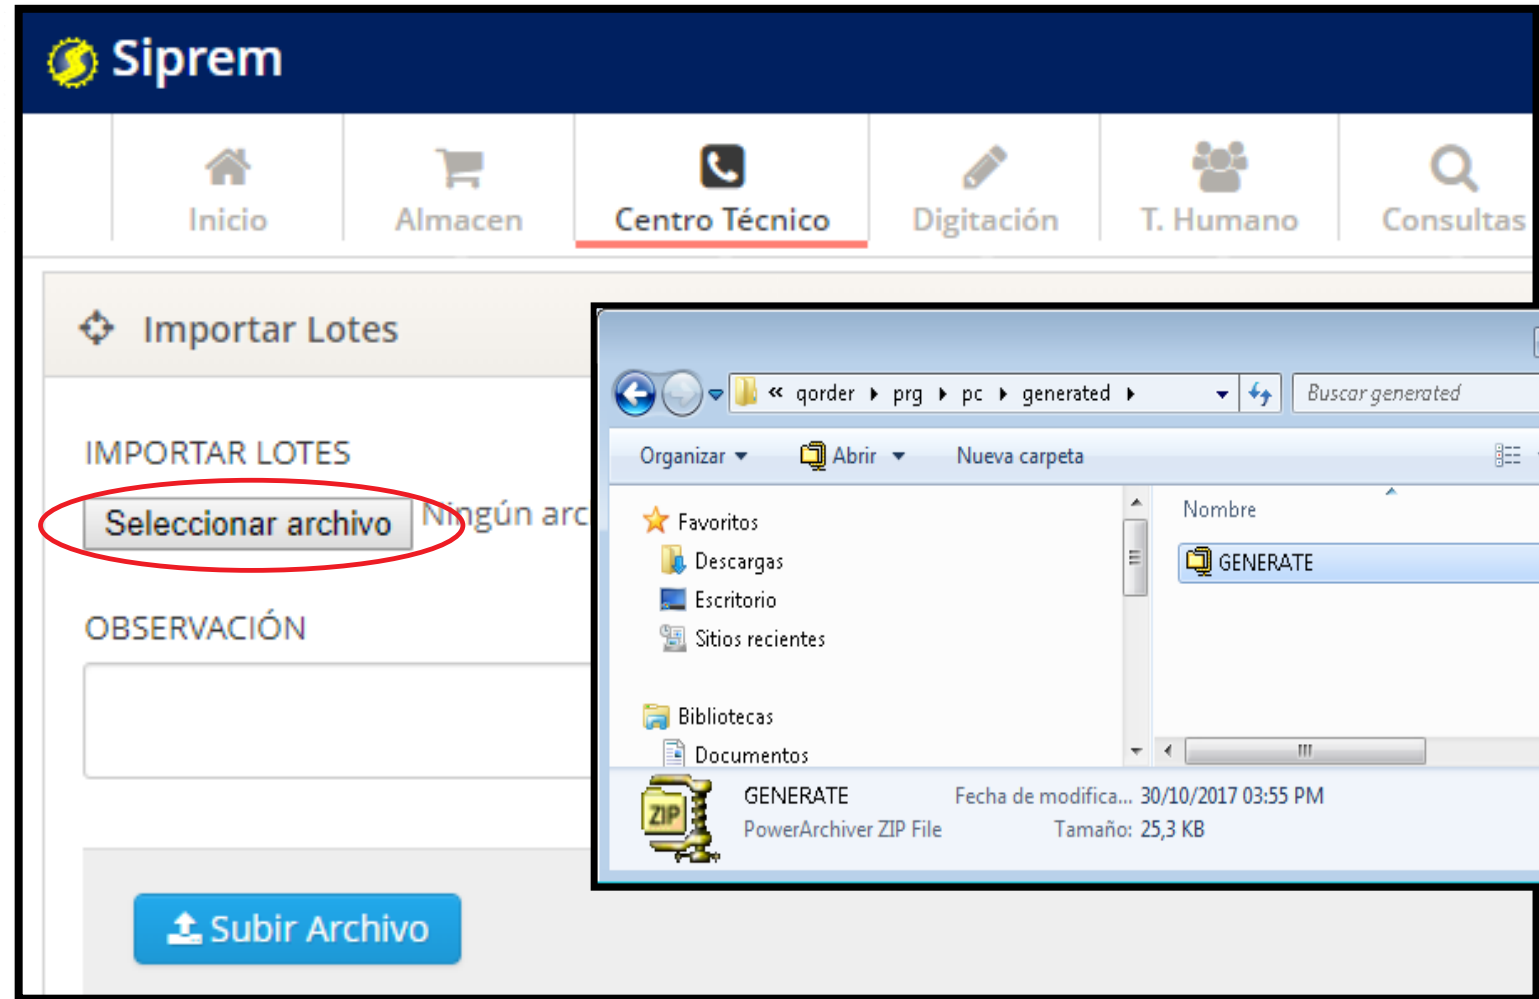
Siprem

Inicio
Almacen
Centro Técnico
Digitación
T. Humano
Consultas

Importar Lotes

IMPORTAR LOTES

Seleccionar archivo Ningún arc

OBSERVACIÓN

Subir Archivo

« qorder ▸ prg ▸ pc ▸ generated ▸

Buscar generated

Organizar ▾ Abrir ▾ Nueva carpeta

Favoritos
Descargas
Escritorio
Sitios recientes

Bibliotecas
Documentos

Nombre

GENERATE

GENERATE
PowerArchiver ZIP File
Fecha de modifica... 30/10/2017 03:55 PM
Tamaño: 25,3 KB